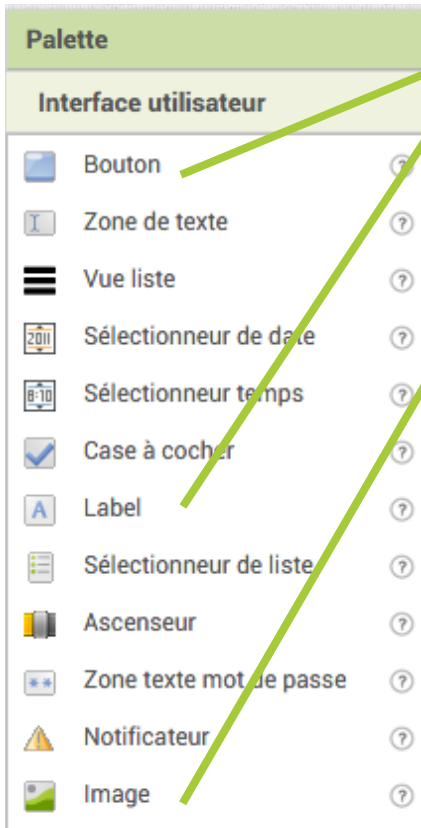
Palette

Interface utilisateur

Bouton ?

Zone de texte ?

Vue liste ?

2011 Sélectionneur de date ?

8:10 Sélectionneur temps ?

Case à cocher ?

A Label ?

Sélectionneur de liste ?

Ascenseur ?

** Zone texte mot de passe ?

Notificateur ?

Image ?